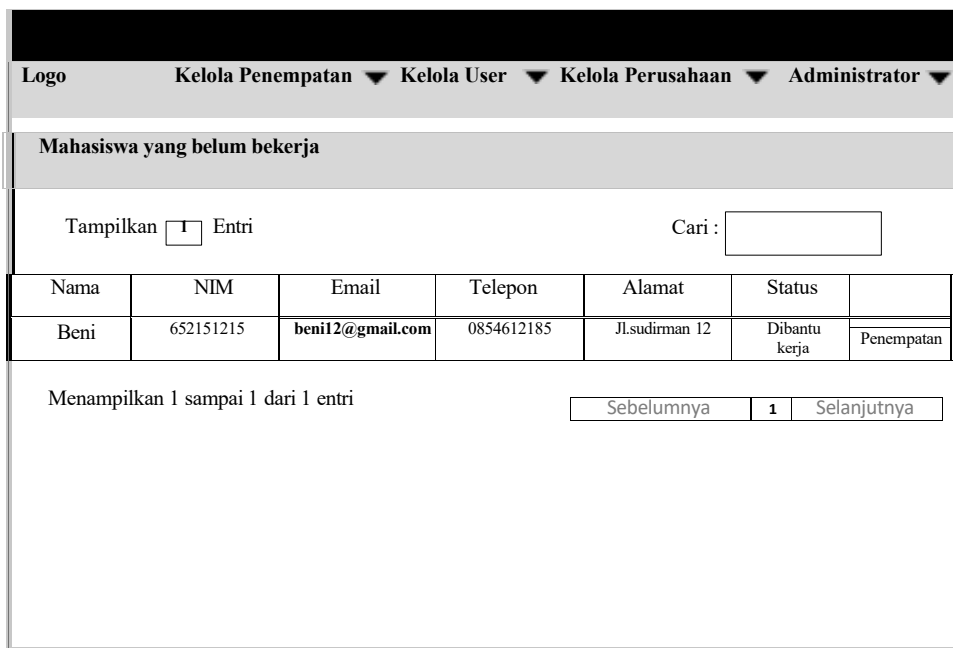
Logo Kelola Penempatan Kelola User Kelola Perusahaan Administrator

Mahasiswa yang belum bekerja

Tampilkan 1 Entri

Cari :

| Nama | NIM | Email | Telepon | Alamat | Status | |
|---|---|---|---|---|---|---|
| Beni | 652151215 | beni12@gmail.com | 0854612185 | Jl.sudirman 12 | Dibantu kerja | Penempatan |

Menampilkan 1 sampai 1 dari 1 entri

Sebelumnya 1 Selanjutnya